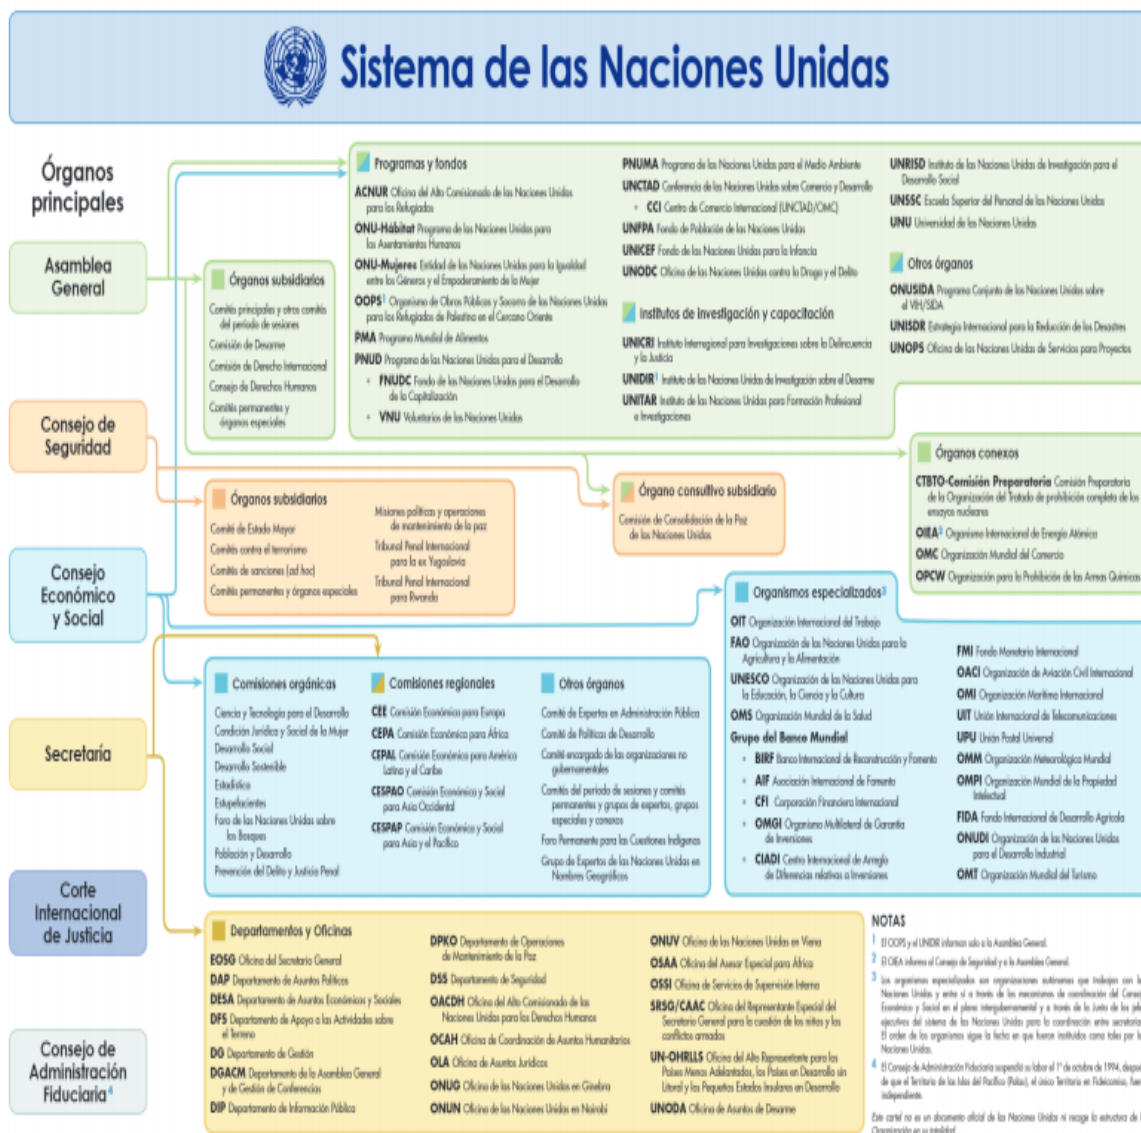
Sistema de las Naciones Unidas

Órganos principales

Asamblea General

Consejo de Seguridad

Consejo Económico y Social

Secretaría

Corte Internacional de Justicia

Consejo de Administración Fiduciaria$^4$

Órganos subsidiarios

Comités principales y otros comités del período de sesiones
Comisión de Desarme
Comisión de Derecho Internacional
Consejo de Derechos Humanos
Comités permanentes y órganos especiales

Programas y fondos

ACNUR Oficina del Alto Comisionado de las Naciones Unidas para los Refugiados
ONU-Hábitat Programa de las Naciones Unidas para los Asentamientos Humanos
ONU-Mujeres Entidad de las Naciones Unidas para la Igualdad entre los Géneros y el Empoderamiento de la Mujer
OOPS$^1$ Organismo de Obras Públicas y Socorro de las Naciones Unidas para los Refugiados de Palestina en el Cercano Oriente
PMA Programa Mundial de Alimentos
PNUD Programa de las Naciones Unidas para el Desarrollo
• FNUDC Fondo de las Naciones Unidas para el Desarrollo de la Capitalización
• VNU Voluntarios de las Naciones Unidas

PNUMA Programa de las Naciones Unidas para el Medio Ambiente
UNCTAD Conferencia de las Naciones Unidas sobre Comercio y Desarrollo
• CCI Centro de Comercio Internacional (UNCTAD/OMC)
UNFPA Fondo de Población de las Naciones Unidas
UNICEF Fondo de las Naciones Unidas para la Infancia
UNODC Oficina de las Naciones Unidas contra la Droga y el Delito

Institutos de investigación y capacitación

UNICRI Instituto Interregional para Investigaciones sobre la Delincuencia y la Justicia
UNIDIR$^1$ Instituto de las Naciones Unidas de Investigación sobre el Desarme
UNITAR Instituto de las Naciones Unidas para Formación Profesional e Investigaciones

UNRISD Instituto de las Naciones Unidas de Investigación para el Desarrollo Social
UNSSC Escuela Superior del Personal de las Naciones Unidas
UNU Universidad de las Naciones Unidas

Otros órganos

ONUSIDA Programa Conjunto de las Naciones Unidas sobre el VIH/SIDA
UNISDR Estrategia Internacional para la Reducción de los Desastres
UNOPS Oficina de las Naciones Unidas de Servicios para Proyectos

Órganos conexos

CTBTO-Comisión Preparatoria Comisión Preparatoria de la Organización del Tratado de prohibición completa de los ensayos nucleares
OIEA$^2$ Organismo Internacional de Energía Atómica
OMC Organización Mundial del Comercio
OPCW Organización para la Prohibición de las Armas Químicas

Órganos subsidiarios

Comité de Estado Mayor
Comités contra el terrorismo
Comités de sanciones (ad hoc)
Comités permanentes y órganos especiales
Misiones políticas y operaciones de mantenimiento de la paz
Tribunal Penal Internacional para la ex Yugoslavia
Tribunal Penal Internacional para Rwanda

Órgano consultivo subsidiario

Comisión de Consolidación de la Paz de las Naciones Unidas

Organismos especializados$^3$

OIT Organización Internacional del Trabajo
FAO Organización de las Naciones Unidas para la Agricultura y la Alimentación
UNESCO Organización de las Naciones Unidas para la Educación, la Ciencia y la Cultura
OMS Organización Mundial de la Salud
Grupo del Banco Mundial
• BIRF Banco Internacional de Reconstrucción y Fomento
• AIF Asociación Internacional de Fomento
• CFI Corporación Financiera Internacional
• OMGI Organismo Multilateral de Garantía de Inversiones
• CIADI Centro Internacional de Arreglo de Diferencias relativas a Inversiones

FMI Fondo Monetario Internacional
OACI Organización de Aviación Civil Internacional
OMI Organización Marítima Internacional
UIT Unión Internacional de Telecomunicaciones
UPU Unión Postal Universal
OMM Organización Meteorológica Mundial
OMPI Organización Mundial de la Propiedad Intelectual
FIDA Fondo Internacional de Desarrollo Agrícola
ONUDI Organización de las Naciones Unidas para el Desarrollo Industrial
OMT Organización Mundial del Turismo

Comisiones orgánicas

Ciencia y Tecnología para el Desarrollo
Condición Jurídica y Social de la Mujer
Desarrollo Social
Desarrollo Sostenible
Estadística
Estupefacientes
Foro de las Naciones Unidas sobre los Bosques
Población y Desarrollo
Prevención del Delito y Justicia Penal

Comisiones regionales

CEE Comisión Económica para Europa
CEPA Comisión Económica para África
CEPAL Comisión Económica para América Latina y el Caribe
CESPAO Comisión Económica y Social para Asia Occidental
CESPAP Comisión Económica y Social para Asia y el Pacífico

Otros órganos

Comité de Expertos en Administración Pública
Comité de Políticas de Desarrollo
Comité encargado de las organizaciones no gubernamentales
Comités del período de sesiones y comités permanentes y grupos de expertos, grupos especiales y conexos
Foro Permanente para las Cuestiones Indígenas
Grupo de Expertos de las Naciones Unidas en Nombres Geográficos

Departamentos y Oficinas

EOSG Oficina del Secretario General
DAP Departamento de Asuntos Políticos
DESA Departamento de Asuntos Económicos y Sociales
DFS Departamento de Apoyo a las Actividades sobre el Terreno
DG Departamento de Gestión
DGACM Departamento de la Asamblea General y de Gestión de Conferencias
DIP Departamento de Información Pública

DPKO Departamento de Operaciones de Mantenimiento de la Paz
DSS Departamento de Seguridad
OACDH Oficina del Alto Comisionado de las Naciones Unidas para los Derechos Humanos
OCAH Oficina de Coordinación de Asuntos Humanitarios
OLA Oficina de Asuntos Jurídicos
ONUG Oficina de las Naciones Unidas en Ginebra
ONUN Oficina de las Naciones Unidas en Nairobi

ONUV Oficina de las Naciones Unidas en Viena
OSAA Oficina del Asesor Especial para África
OSSI Oficina de Servicios de Supervisión Interna
SRSG/CAAC Oficina del Representante Especial del Secretario General para la cuestión de los niños y los conflictos armados
UN-OHRLLS Oficina del Alto Representante para los Países Menos Adelantados, los Países en Desarrollo sin Litoral y los Pequeños Estados Insulares en Desarrollo
UNODA Oficina de Asuntos de Desarme

NOTAS
1 El OOPS y el UNIDIR informan solo a la Asamblea General.
2 El OIEA informa al Consejo de Seguridad y a la Asamblea General.
3 Los organismos especializados son organizaciones autónomas que trabajan con las Naciones Unidas y entre sí a través de los mecanismos de coordinación del Consejo Económico y Social en el plano intergubernamental y a través de la Junta de los jefes ejecutivos del sistema de las Naciones Unidas para la coordinación entre secretarías. El orden de los organismos sigue la fecha en que fueron instituidos como tales por las Naciones Unidas.
4 El Consejo de Administración Fiduciaria suspendió su labor el 1° de octubre de 1994, después de que el Territorio de las Islas del Pacífico (Palau), el único Territorio en Fideicomiso, fuera independiente.

Este cartel no es un documento oficial de las Naciones Unidas ni recoge la estructura de la Organización en su totalidad.